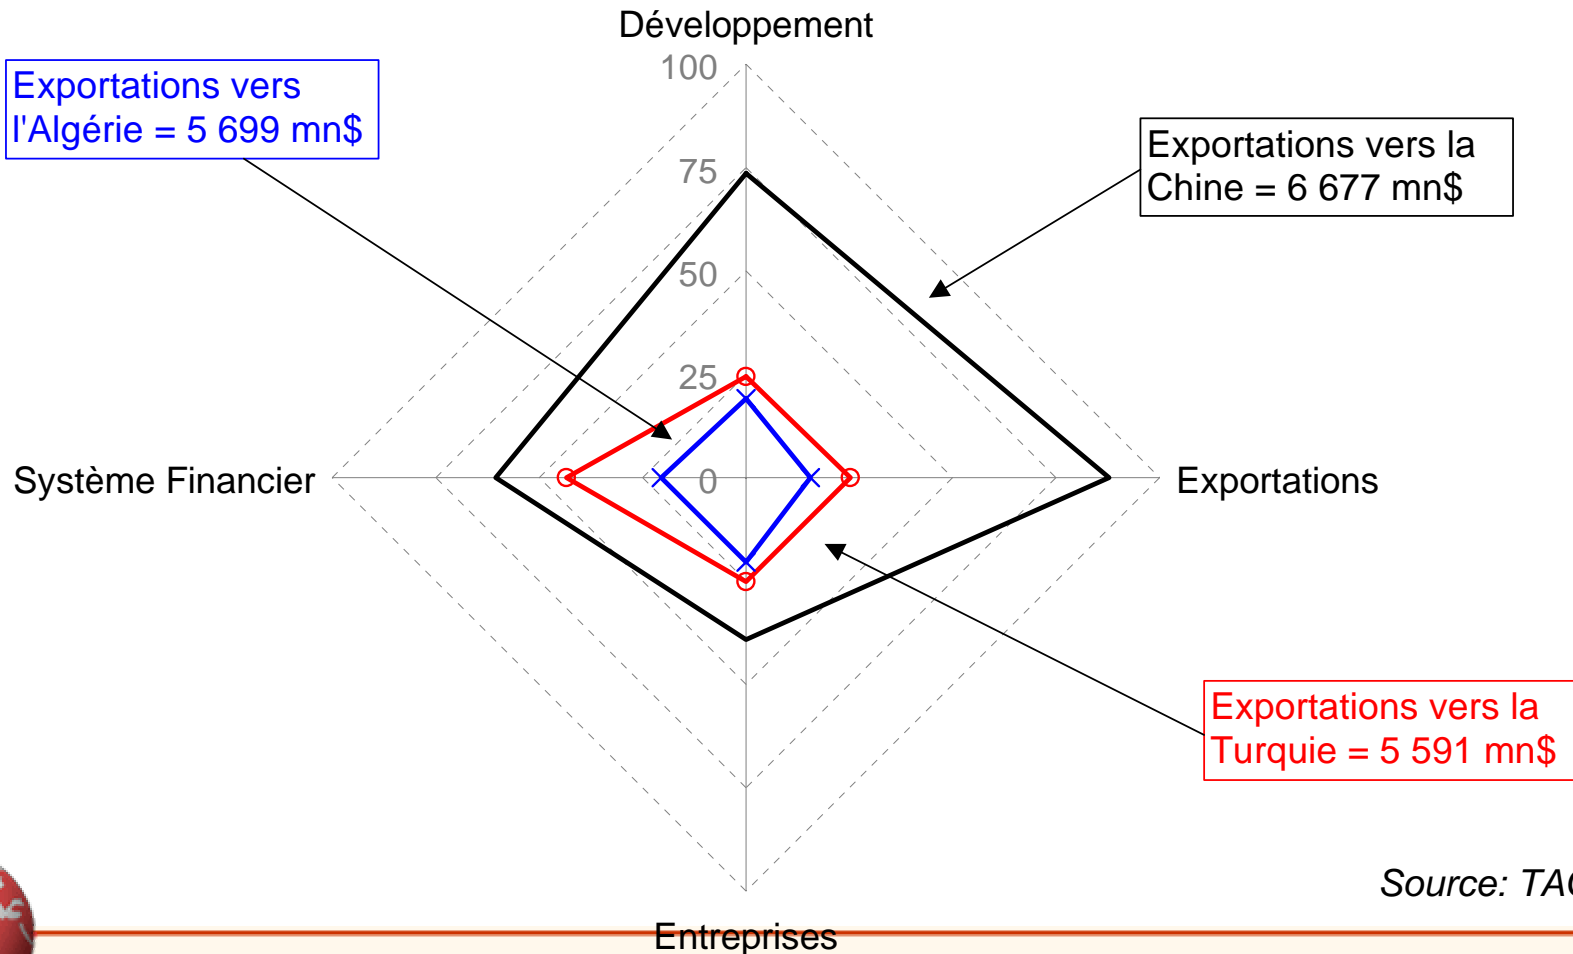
Développement

100

75

50

25

0

Exportations vers l'Algérie = 5 699 mn$

Exportations vers la Chine = 6 677 mn$

Système Financier

Exportations

Exportations vers la Turquie = 5 591 mn$

Source: TA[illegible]

Entreprises